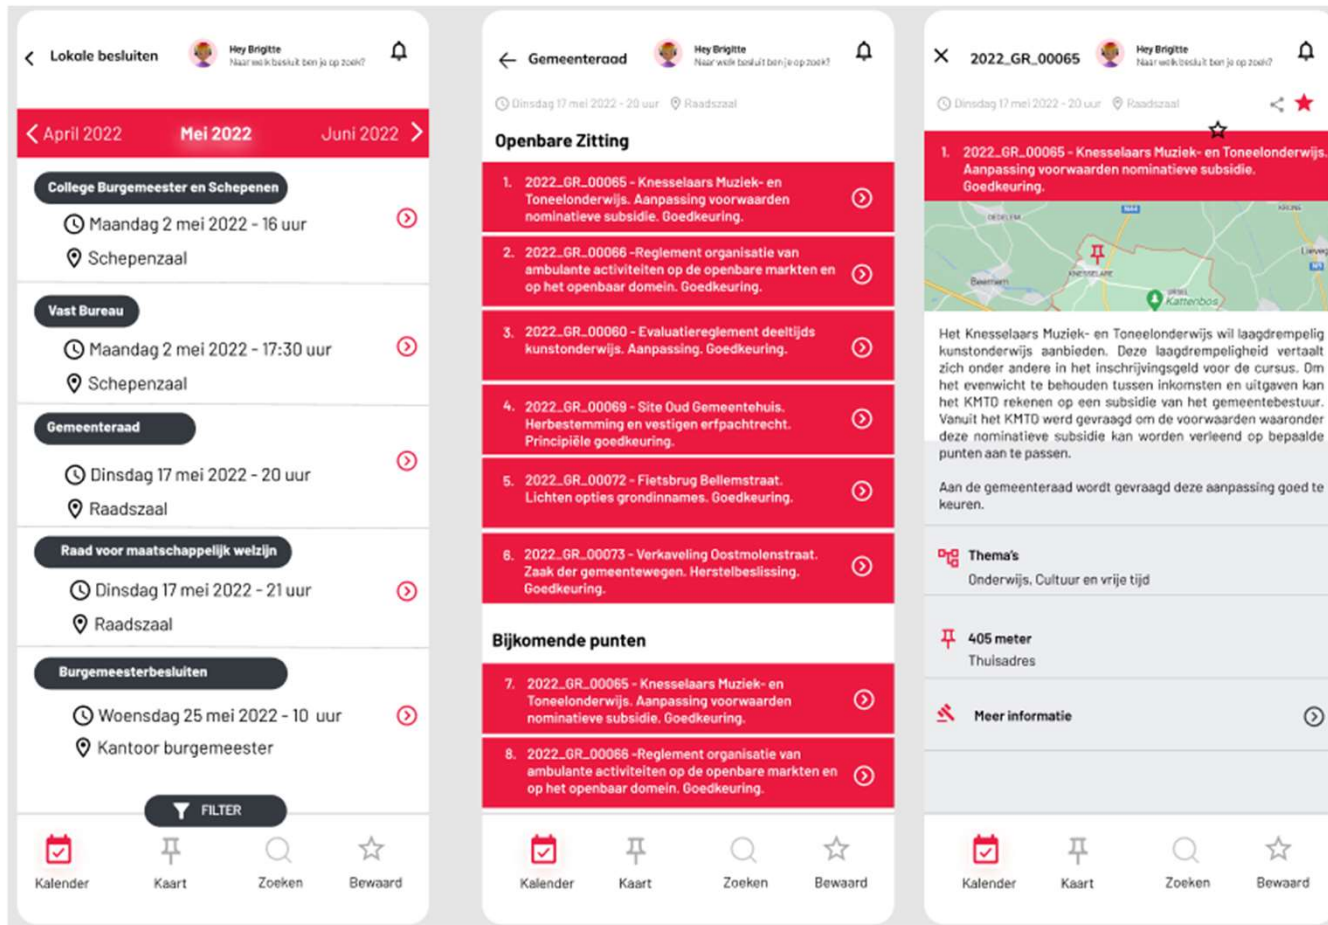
Lokale besluiten
Hey Brigitte
Naar welk besluit ben je op zoek?

April 2022 Mei 2022 Juni 2022

College Burgemeester en Schepenen
Maandag 2 mei 2022 - 16 uur
Schepenzaal

Vast Bureau
Maandag 2 mei 2022 - 17:30 uur
Schepenzaal

Gemeenteraad
Dinsdag 17 mei 2022 - 20 uur
Raadszaal

Raad voor maatschappelijk welzijn
Dinsdag 17 mei 2022 - 21 uur
Raadszaal

Burgemeesterbesluiten
Woensdag 25 mei 2022 - 10 uur
Kantoor burgemeester

FILTER

Kalender Kaart Zoeken Bewaard

Gemeenteraad
Hey Brigitte
Naar welk besluit ben je op zoek?

Dinsdag 17 mei 2022 - 20 uur Raadszaal

Openbare Zitting

1. 2022_GR_00065 - Knesselaars Muziek- en Toneelonderwijs. Aanpassing voorwaarden nominatieve subsidie. Goedkeuring.

2. 2022_GR_00066 -Reglement organisatie van ambulante activiteiten op de openbare markten en op het openbaar domein. Goedkeuring.

3. 2022_GR_00060 - Evaluatiereglement deeltijds kunstonderwijs. Aanpassing. Goedkeuring.

4. 2022_GR_00069 - Site Oud Gemeentehuis. Herbestemming en vestigen erfpachtrecht. Principiële goedkeuring.

5. 2022_GR_00072 - Fietsbrug Bellemstraat. Lichten opties grondinnames. Goedkeuring.

6. 2022_GR_00073 - Verkaveling Oostmolenstraat. Zaak der gemeentewegen. Herstelbeslissing. Goedkeuring.

Bijkomende punten

7. 2022_GR_00065 - Knesselaars Muziek- en Toneelonderwijs. Aanpassing voorwaarden nominatieve subsidie. Goedkeuring.

8. 2022_GR_00066 -Reglement organisatie van ambulante activiteiten op de openbare markten en op het openbaar domein. Goedkeuring.

Kalender Kaart Zoeken Bewaard

2022_GR_00065
Hey Brigitte
Naar welk besluit ben je op zoek?

Dinsdag 17 mei 2022 - 20 uur Raadszaal

1. 2022_GR_00065 - Knesselaars Muziek- en Toneelonderwijs. Aanpassing voorwaarden nominatieve subsidie. Goedkeuring.

DEDELEM KNESSELARE Beernem Kattenbos Lievegem

Het Knesselaars Muziek- en Toneelonderwijs wil laagdrempelig kunstonderwijs aanbieden. Deze laagdrempeligheid vertaalt zich onder andere in het inschrijvingsgeld voor de cursus. Om het evenwicht te behouden tussen inkomsten en uitgaven kan het KMTO rekenen op een subsidie van het gemeentebestuur. Vanuit het KMTO werd gevraagd om de voorwaarden waaronder deze nominatieve subsidie kan worden verleend op bepaalde punten aan te passen.

Aan de gemeenteraad wordt gevraagd deze aanpassing goed te keuren.

Thema's
Onderwijs, Cultuur en vrije tijd

405 meter
Thuisadres

Meer informatie

Kalender Kaart Zoeken Bewaard